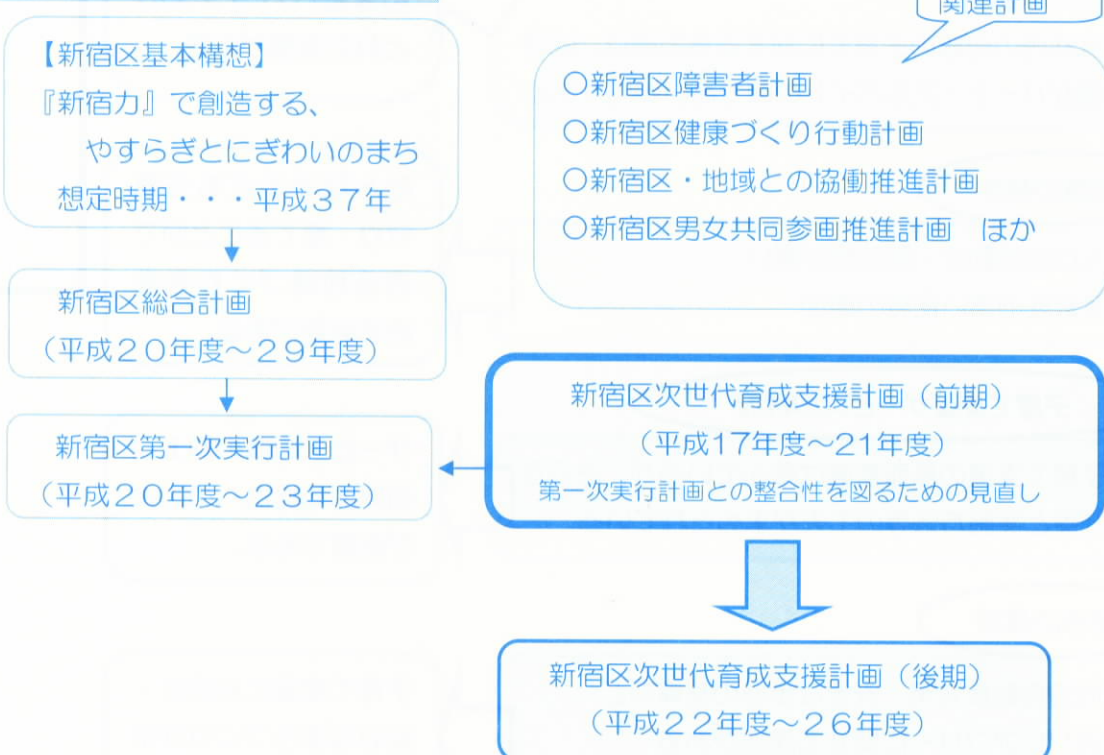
関連計画

【新宿区基本構想】
『新宿力』で創造する、
やすらぎとにぎわいのまち
想定時期・・・平成３７年

○新宿区障害者計画
○新宿区健康づくり行動計画
○新宿区・地域との協働推進計画
○新宿区男女共同参画推進計画　ほか

新宿区総合計画
（平成２０年度～２９年度）

新宿区第一次実行計画
（平成２０年度～２３年度）

新宿区次世代育成支援計画（前期）
（平成17年度～21年度）
第一次実行計画との整合性を図るための見直し

新宿区次世代育成支援計画（後期）
（平成２２年度～２６年度）